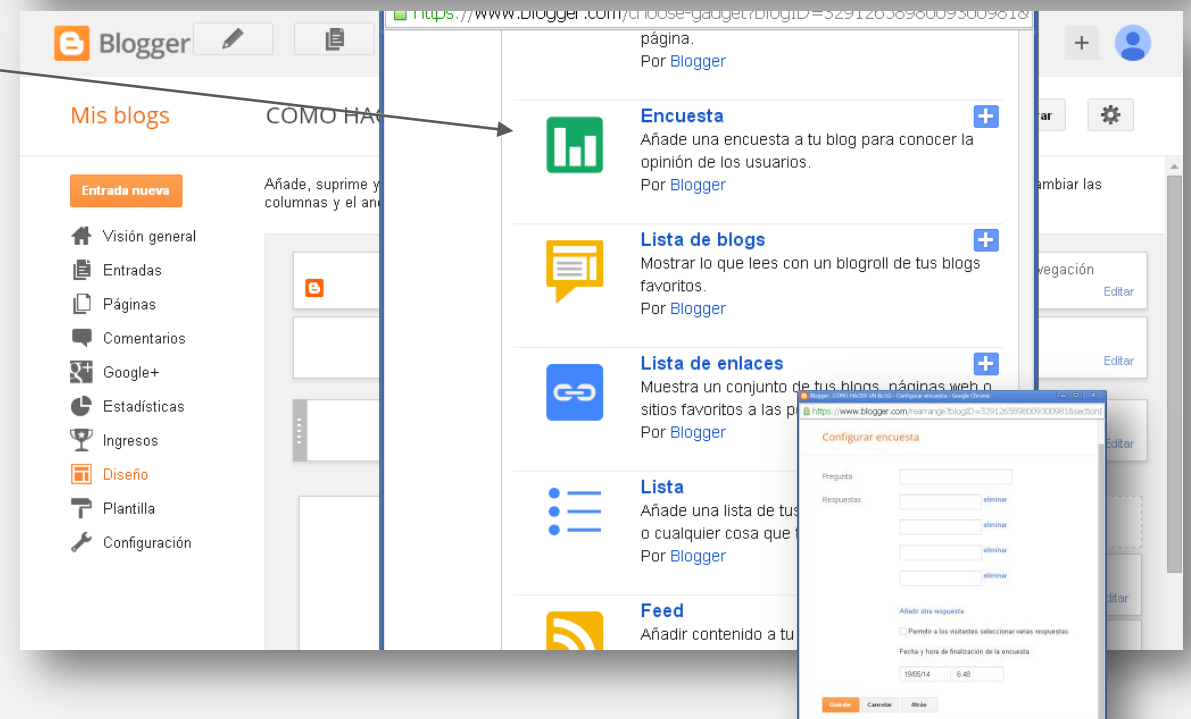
Blogger

Mis blogs

COMO HA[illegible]

Entrada nueva

Añade, suprime y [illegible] columnas y el an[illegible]

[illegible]ambiar las

Visión general
Entradas
Páginas
Comentarios
Google+
Estadísticas
Ingresos
Diseño
Plantilla
Configuración

https://www.blogger.com/choose-gadget?blogID=3291265898009300981&

página.
Por Blogger

Encuesta
Añade una encuesta a tu blog para conocer la opinión de los usuarios.
Por Blogger

Lista de blogs
Mostrar lo que lees con un blogroll de tus blogs favoritos.
Por Blogger

Lista de enlaces
Muestra un conjunto de tus blogs, páginas web o sitios favoritos a las p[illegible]
Por Blogger

Lista
Añade una lista de tus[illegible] o cualquier cosa que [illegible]
Por Blogger

Feed
Añadir contenido a tu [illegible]

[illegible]vegación
Editar
Editar
Editar
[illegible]ditar

Blogger: COMO HACER UN BLOG - Configurar encuesta - Google Chrome
https://www.blogger.com/rearrange?blogID=3291265898009300981&section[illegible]

Configurar encuesta

Pregunta
Respuestas
eliminar
eliminar
eliminar
eliminar

Añadir otra respuesta
Permitir a los visitantes seleccionar varias respuestas
Fecha y hora de finalización de la encuesta
19/05/14
6:48

Guardar
Cancelar
Atrás